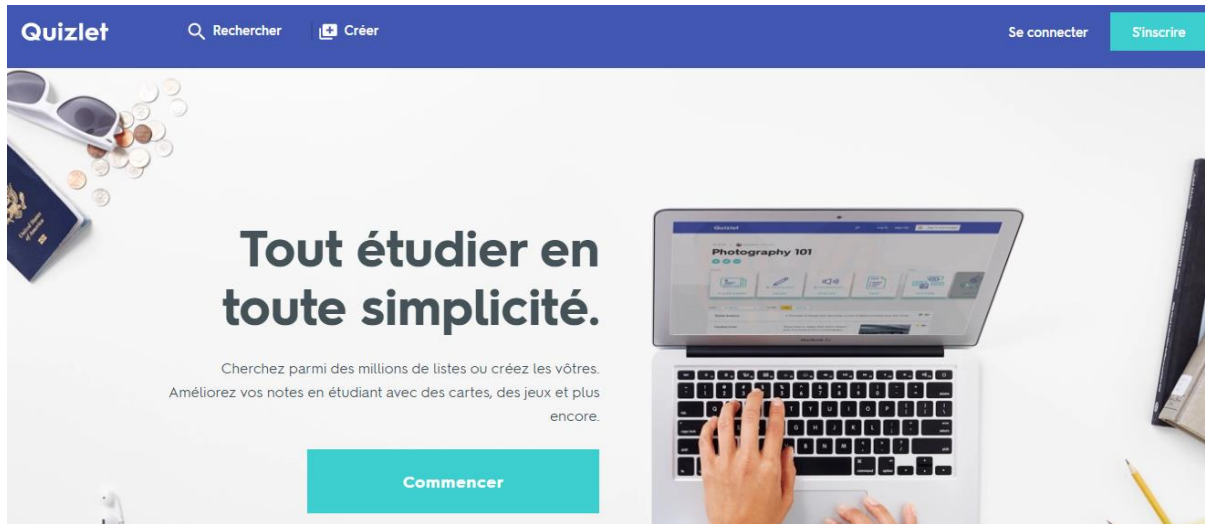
Quizlet
Rechercher
Créer
Se connecter
S'inscrire

Tout étudier en toute simplicité.

Cherchez parmi des millions de listes ou créez les vôtres. Améliorez vos notes en étudiant avec des cartes, des jeux et plus encore.

Commencer

Quizlet
Photography 101
MacBook Air